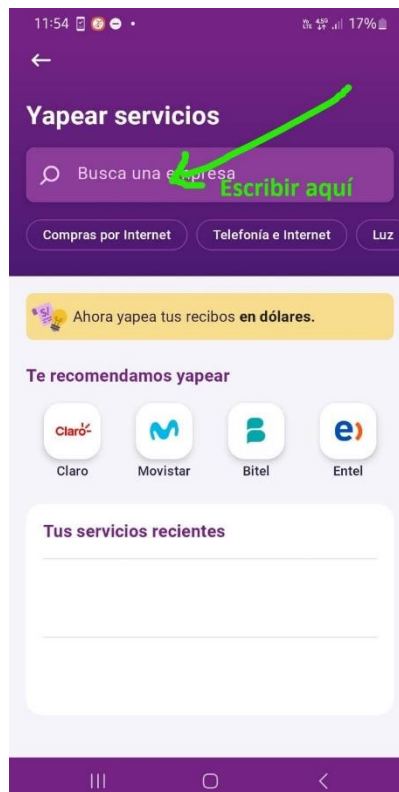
11:54 17%

Yapear servicios

Busca una empresa

Escribir aquí

Compras por Internet | Telefonía e Internet | Luz

Ahora yapea tus recibos **en dólares.**

Te recomendamos yapear

Claro

Claro

Movistar

Bitel

Entel

Tus servicios recientes